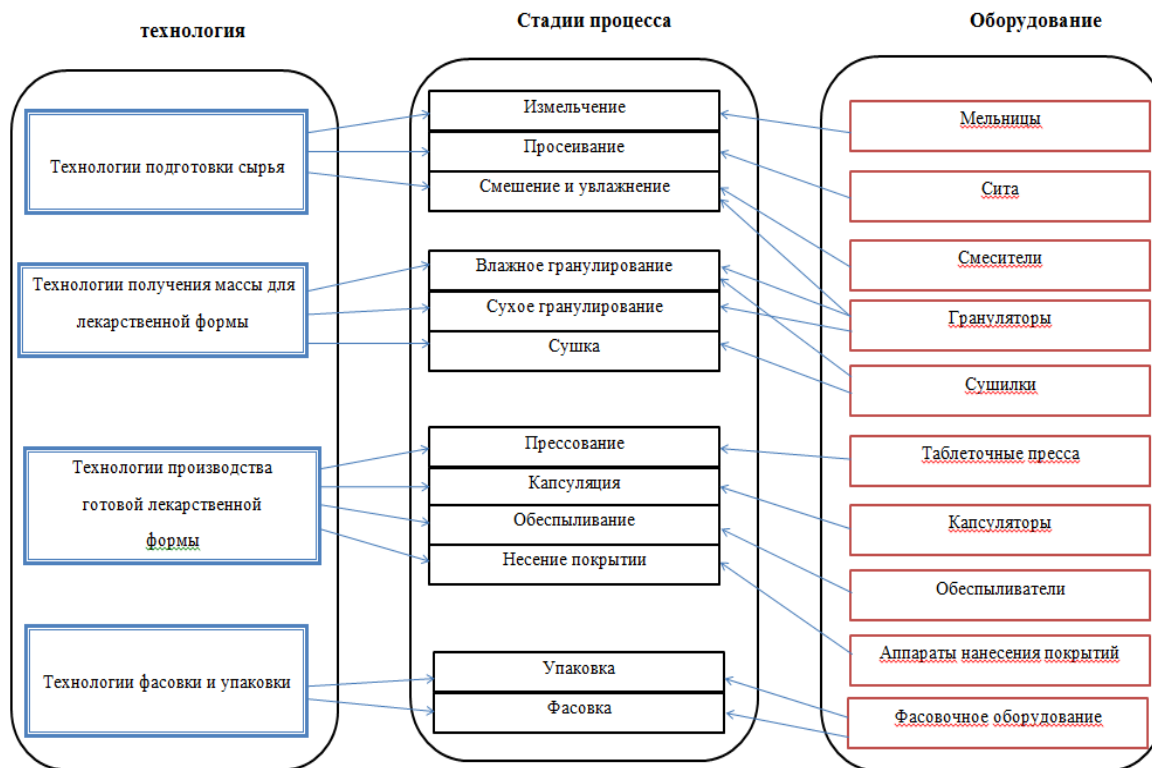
технология

Стадии процесса

Оборудование

Технологии подготовки сырья

Технологии получения массы для лекарственной формы

Технологии производства готовой лекарственной формы

Технологии фасовки и упаковки

Измельчение

Просеивание

Смешение и увлажнение

Влажное гранулирование

Сухое гранулирование

Сушка

Прессование

Капсуляция

Обеспыливание

Несение покрытии

Упаковка

Фасовка

Мельницы

Сита

Смесители

Грануляторы

Сушилки

Таблеточные пресса

Капсуляторы

Обеспыливатели

Аппараты нанесения покрытий

Фасовочное оборудование